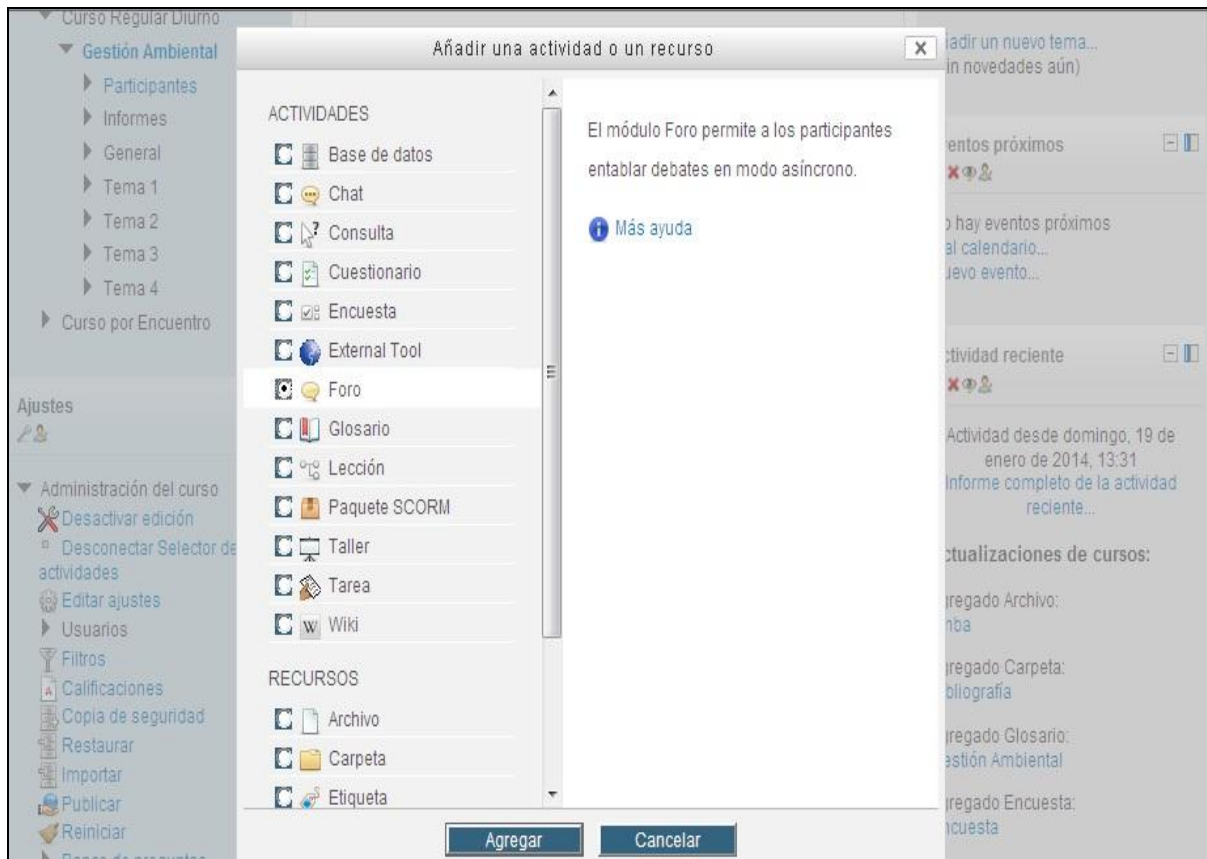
Curso Regular Diurno
Gestión Ambiental
Participantes
Informes
General
Tema 1
Tema 2
Tema 3
Tema 4
Curso por Encuentro

Ajustes

Administración del curso
Desactivar edición
Desconectar Selector de actividades
Editar ajustes
Usuarios
Filtros
Calificaciones
Copia de seguridad
Restaurar
Importar
Publicar
Reiniciar
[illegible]

Añadir una actividad o un recurso

ACTIVIDADES
Base de datos
Chat
Consulta
Cuestionario
Encuesta
External Tool
Foro
Glosario
Lección
Paquete SCORM
Taller
Tarea
Wiki

RECURSOS
Archivo
Carpeta
Etiqueta

El módulo Foro permite a los participantes entablar debates en modo asíncrono.

Más ayuda

Agregar
Cancelar

ıadir un nuevo tema...
in novedades aún)

entos próximos

› hay eventos próximos
al calendario...
ıevo evento...

tividad reciente

Actividad desde domingo, 19 de enero de 2014, 13:31
Informe completo de la actividad reciente...

ctualizaciones de cursos:

ıregado Archivo:
nba

ıregado Carpeta:
bliografía

ıregado Glosario:
estión Ambiental

ıregado Encuesta:
ıcuesta